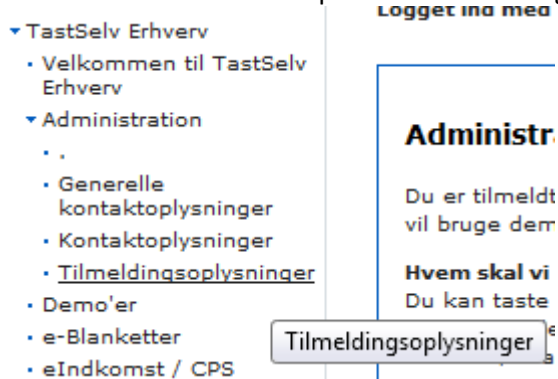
Logget ind med

TastSelv Erhverv

Velkommen til TastSelv Erhverv

Administration

.

Generelle kontaktoplysninger

Kontaktoplysninger

Tilmeldingsoplysninger

Demo'er

e-Blanketter

eIndkomst / CPS

Administr

Du er tilmeldt
vil bruge dem

Hvem skal vi
Du kan taste

Tilmeldingsoplysninger